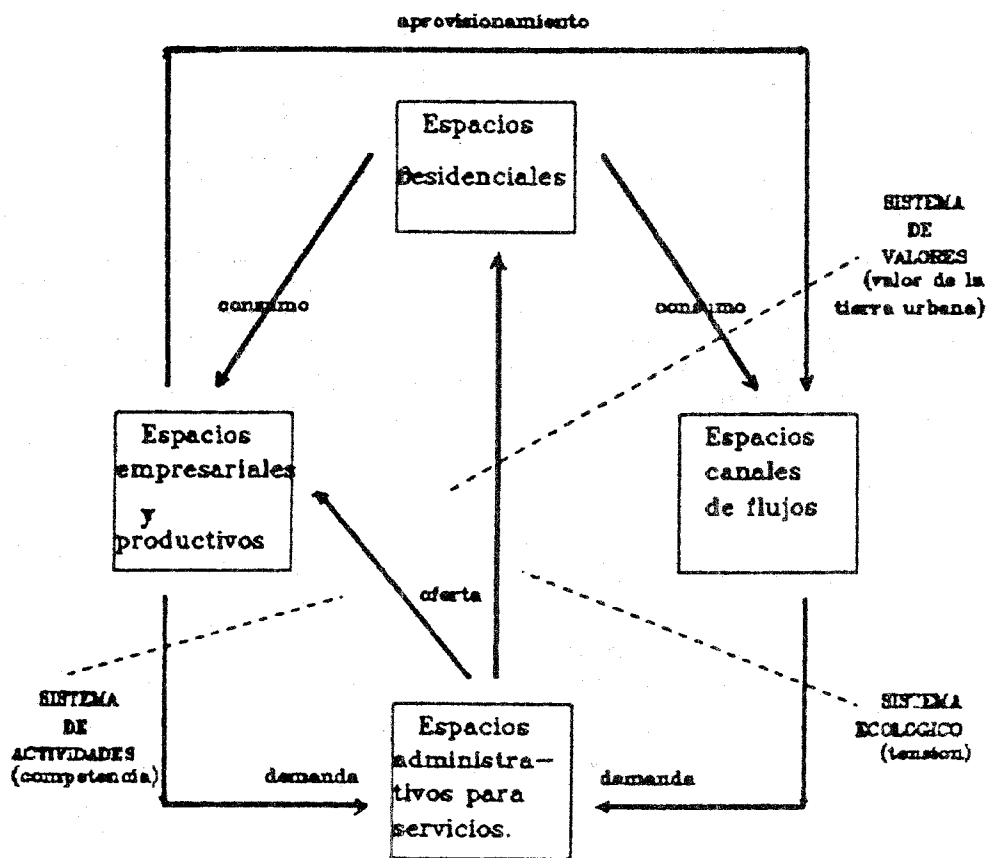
aprovisionamiento

Espacios Residenciales

SISTEMA DE VALORES (valor de la tierra urbana)

consumo

consumo

Espacios empresariales y productivos

Espacios canales de flujos

oferta

SISTEMA DE ACTIVIDADES (competencia)

demanda

Espacios administra–tivos para servicios.

demanda

SISTEMA ECOLOGICO (tension)